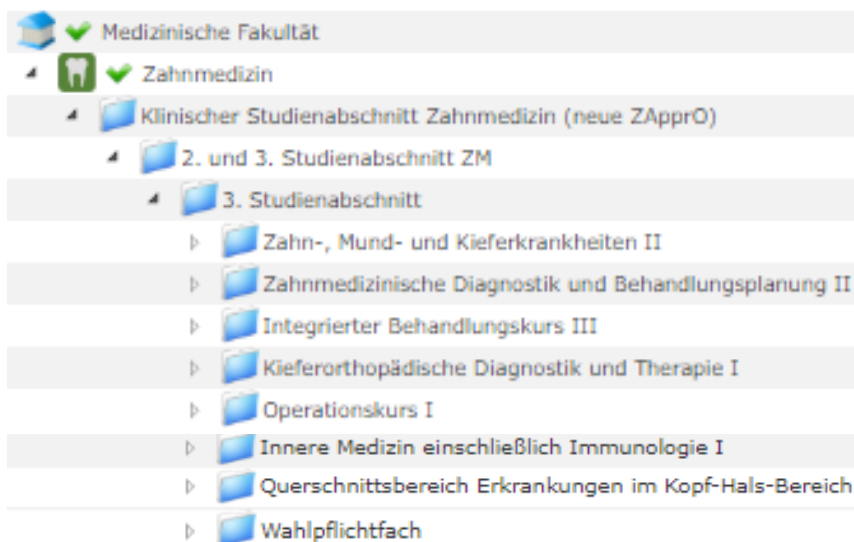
Medizinische Fakultät
Zahnmedizin
Klinischer Studienabschnitt Zahnmedizin (neue ZApprO)
2. und 3. Studienabschnitt ZM
3. Studienabschnitt
Zahn-, Mund- und Kieferkrankheiten II
Zahnmedizinische Diagnostik und Behandlungsplanung II
Integrierter Behandlungskurs III
Kieferorthopädische Diagnostik und Therapie I
Operationskurs I
Innere Medizin einschließlich Immunologie I
Querschnittsbereich Erkrankungen im Kopf-Hals-Bereich
Wahlpflichtfach